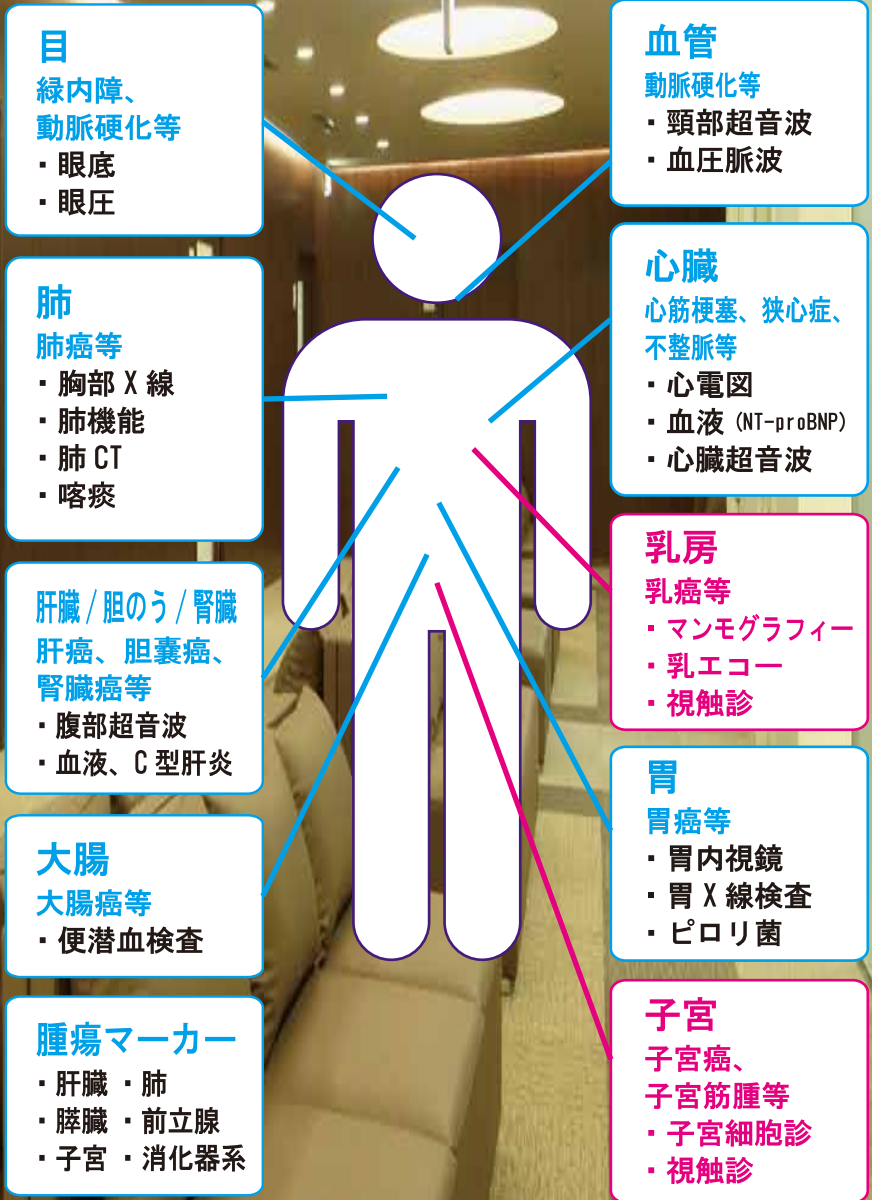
目
緑内障、
動脈硬化等
・眼底
・眼圧

肺
肺癌等
・胸部 X 線
・肺機能
・肺 CT
・喀痰

肝臓 / 胆のう / 腎臓
肝癌、胆嚢癌、
腎臓癌等
・腹部超音波
・血液、C 型肝炎

大腸
大腸癌等
・便潜血検査

腫瘍マーカー
・肝臓 ・肺
・膵臓 ・前立腺
・子宮 ・消化器系

血管
動脈硬化等
・頸部超音波
・血圧脈波

心臓
心筋梗塞、狭心症、
不整脈等
・心電図
・血液 (NT-proBNP)
・心臓超音波

乳房
乳癌等
・マンモグラフィー
・乳エコー
・視触診

胃
胃癌等
・胃内視鏡
・胃 X 線検査
・ピロリ菌

子宮
子宮癌、
子宮筋腫等
・子宮細胞診
・視触診